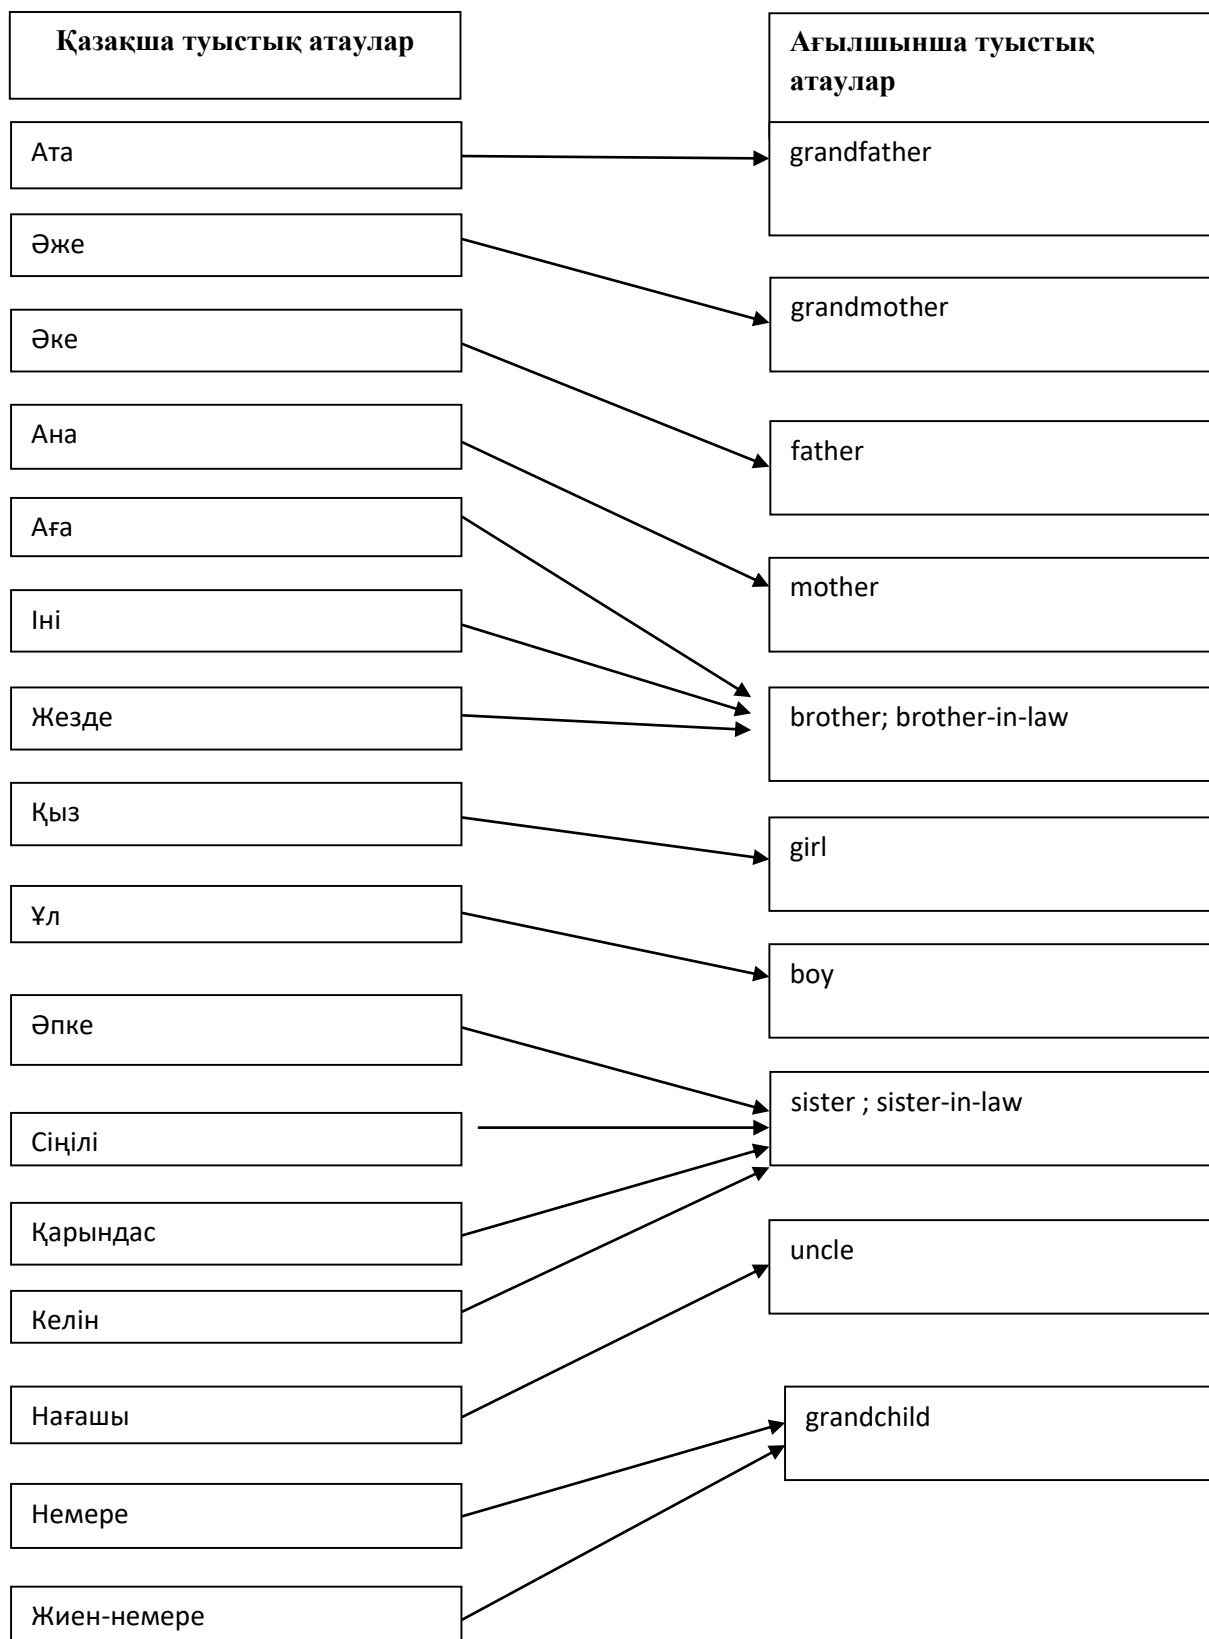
Қазақша туыстық атаулар

Ата

Әже

Әке

Ана

Аға

Іні

Жезде

Қыз

Ұл

Әпке

Сіңілі

Қарындас

Келін

Нағашы

Немере

Жиен-немере

Ағылшынша туыстық атаулар

grandfather

grandmother

father

mother

brother; brother-in-law

girl

boy

sister ; sister-in-law

uncle

grandchild